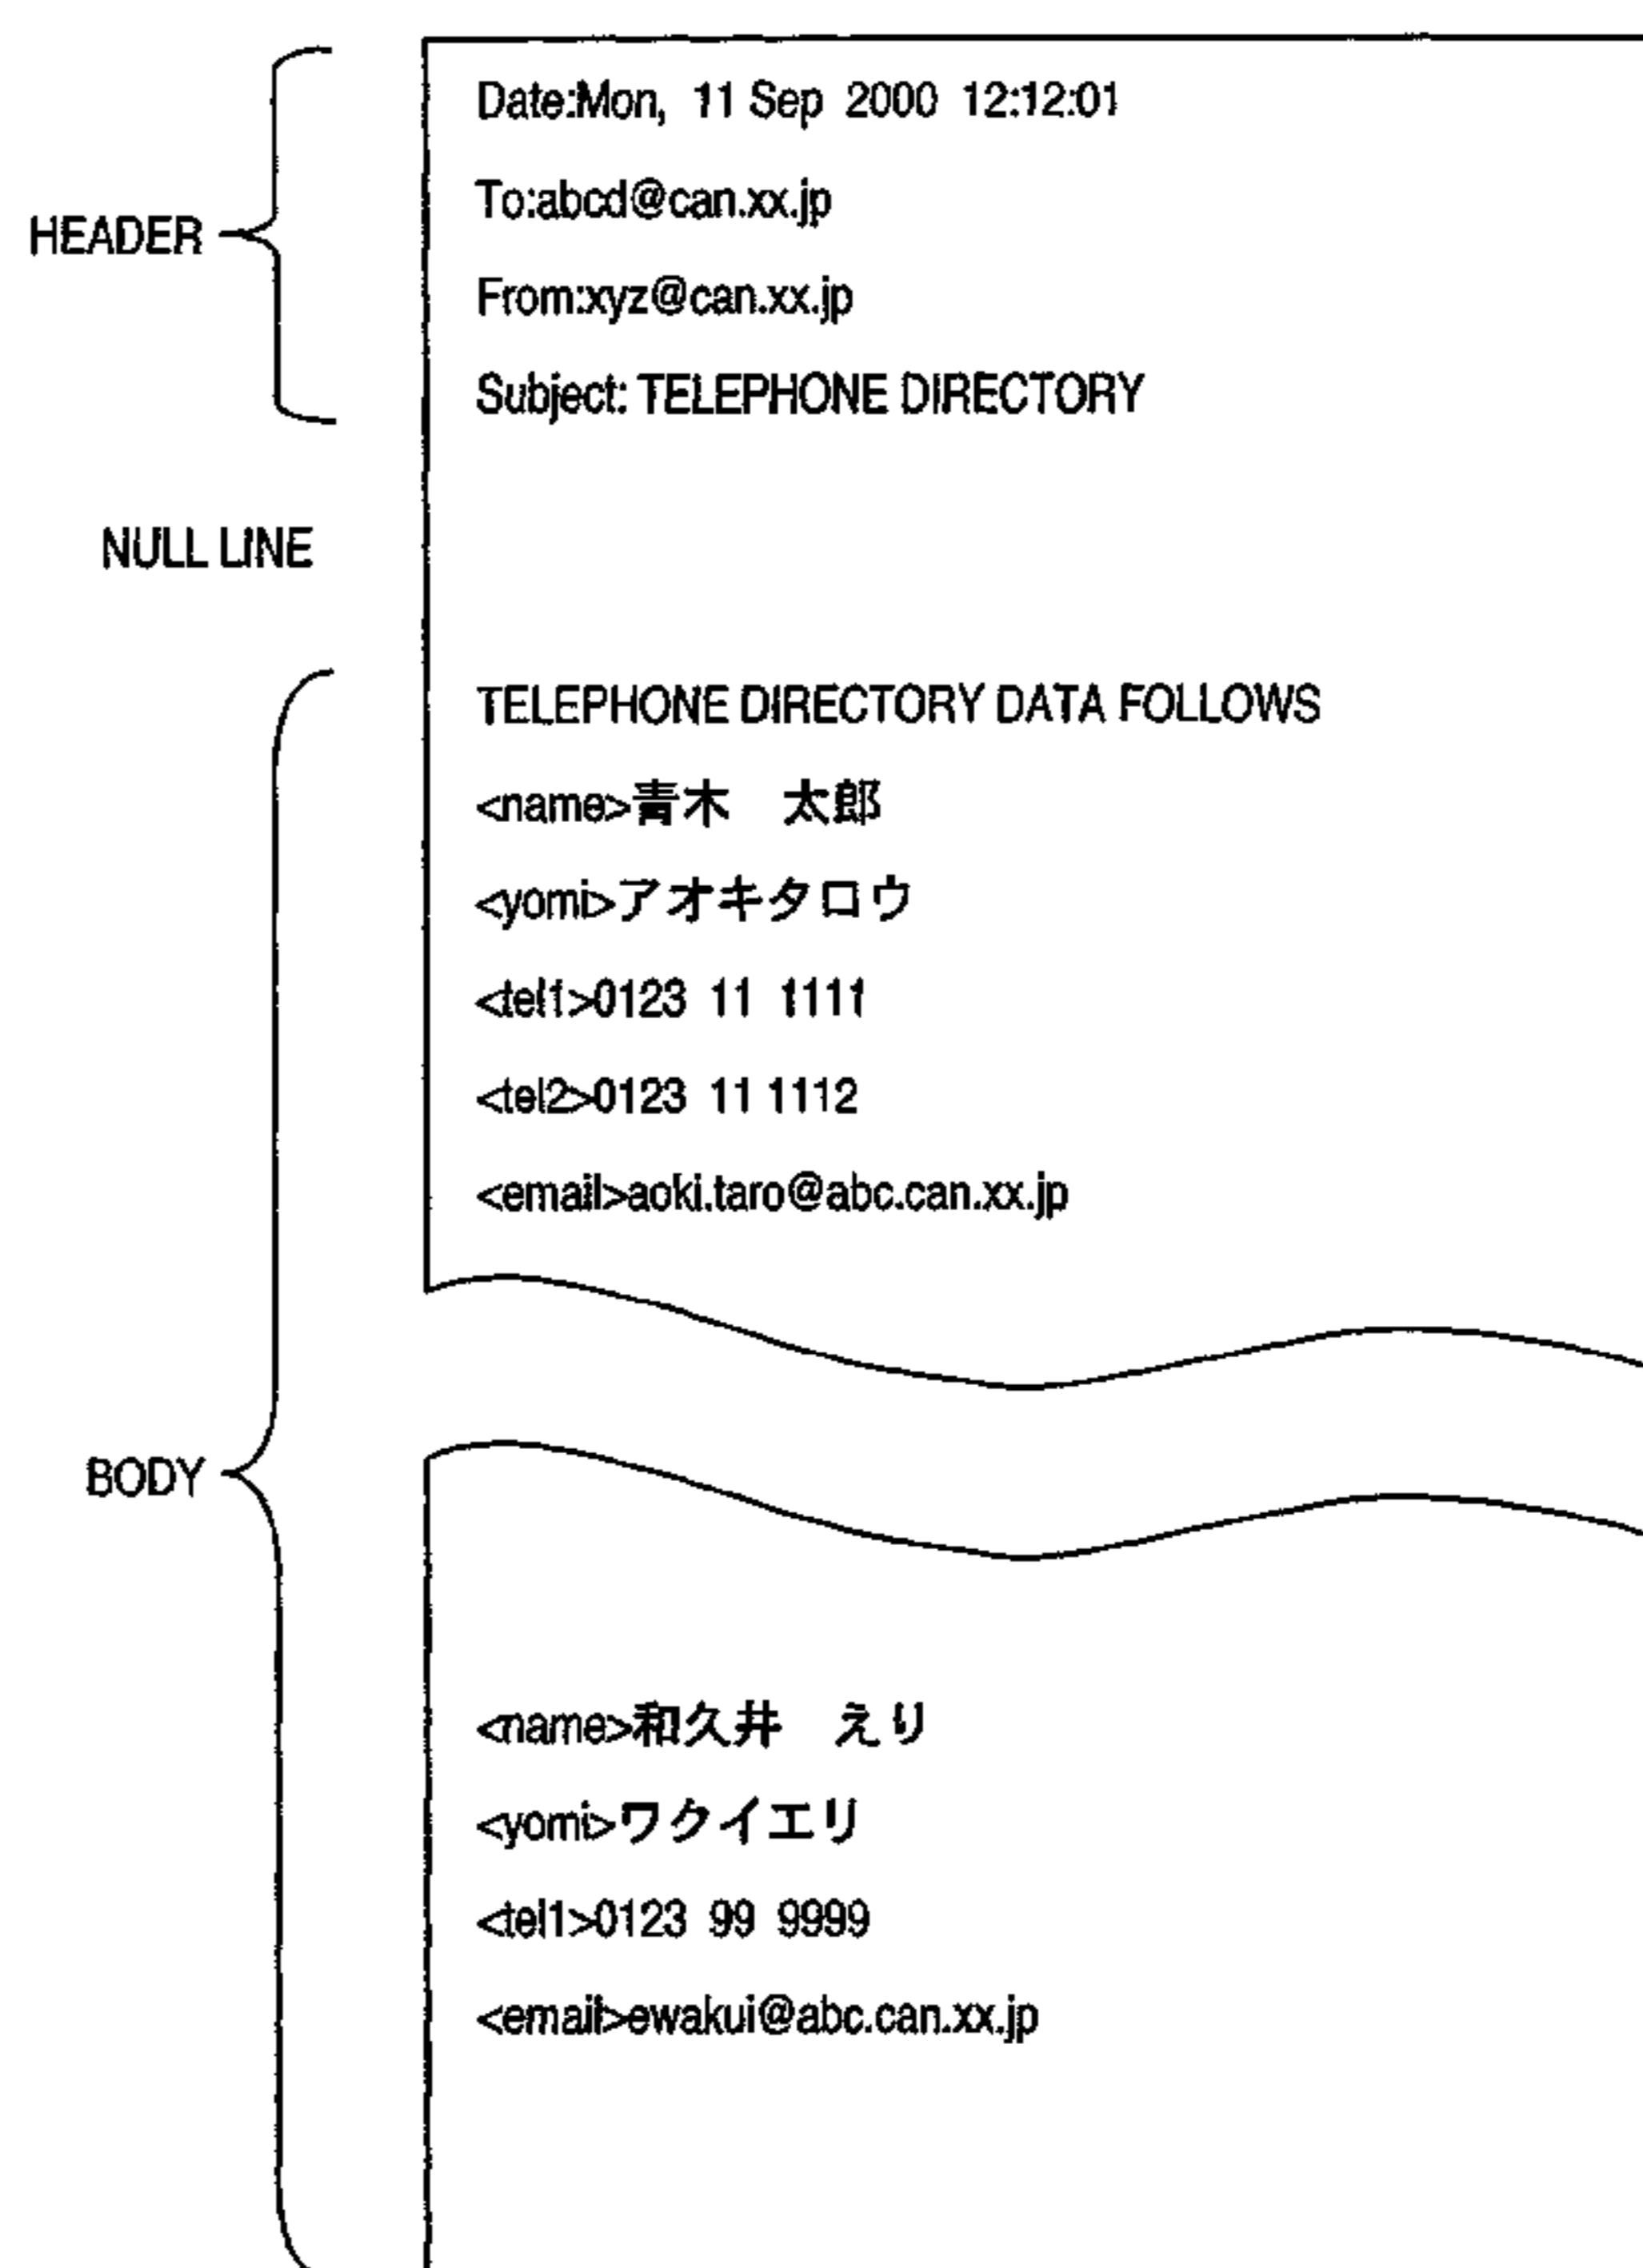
HEADER

Date:Mon, 11 Sep 2000 12:12:01

To:abcd@can.xx.jp

From:xyz@can.xx.jp

Subject: TELEPHONE DIRECTORY

NULL LINE

BODY

TELEPHONE DIRECTORY DATA FOLLOWS

<name>青木　太郎

<yomi>アオキタロウ

<tel1>0123 11 1111

<tel2>0123 11 1112

<email>aoki.taro@abc.can.xx.jp

<name>和久井　えり

<yomi>ワクイエリ

<tel1>0123 99 9999

<email>ewakui@abc.can.xx.jp